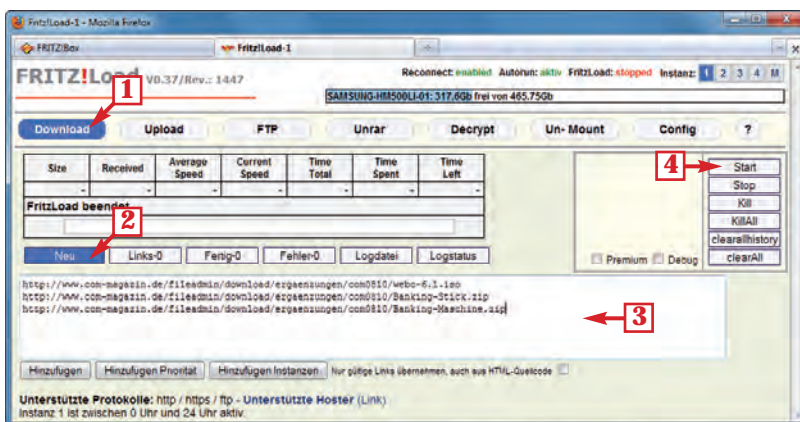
FritzLoad-1 - Mozilla Firefox

FRITZ!Box

FritzLoad-1

+

FRITZ!Load V0.37/Rev.: 1447

Reconnect: enabled Autorun: aktiv FritzLoad: stopped Instanz: 1 2 3 4 M

SAMSUNG-HM500LI-01: 317.6Gb frei von 465.75Gb

1

Download

Upload

FTP

Unrar

Decrypt

Un- Mount

Config

?

| Size | Received | Average Speed | Current Speed | Time Total | Time Spent | Time Left |
|---|---|---|---|---|---|---|
| - | - | - | - | - | - | - |

FritzLoad beendet

2

Neu

Links-0

Fertig-0

Fehler-0

Logdatei

Logstatus

4

Start

Stop

Kill

KillAll

clearallhistory

clearAll

Premium

Debug

http://www.com-magazin.de/fileadmin/download/ergaenzungen/com0810/webo-6.1.iso
http://www.com-magazin.de/fileadmin/download/ergaenzungen/com0810/Banking-Stick.zip
http://www.com-magazin.de/fileadmin/download/ergaenzungen/com0810/Banking-Maschine.zip

3

Hinzufugen

Hinzufugen Prioritat

Hinzufugen Instanzen

Nur gültige Links übernehmen, auch aus HTML-Quellcode

Unterstützte Protokolle: http / https / ftp - Unterstützte Hoster (Link)

Instanz 1 ist zwischen 0 Uhr und 24 Uhr aktiv.